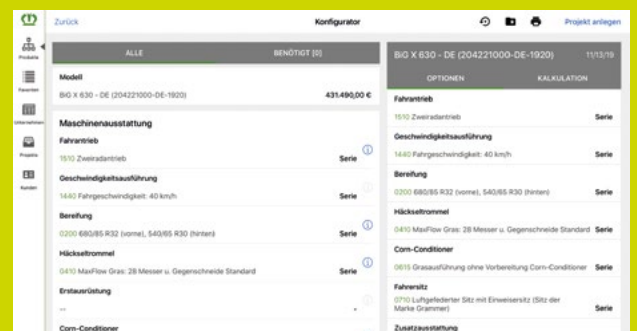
Zurück
Konfigurator
Projekt anlegen

Produkte
Favoriten
Unternehmen
Projekte
Kunden

ALLE
BENÖTIGT [0]

Modell
BiG X 630 - DE (204221000-DE-1920)
431.490,00 €

Maschinenausstattung

Fahrantrieb
1510 Zweiradantrieb
Serie

Geschwindigkeitsausführung
1440 Fahrgeschwindigkeit: 40 km/h
Serie

Bereifung
0200 680/85 R32 (vorne), 540/65 R30 (hinten)
Serie

Häckseltrommel
0410 MaxFlow Gras: 28 Messer u. Gegenschneide Standard
Serie

Erstausrüstung
--

Corn-Conditioner

BiG X 630 - DE (204221000-DE-1920)
11/13/19

OPTIONEN
KALKULATION

Fahrantrieb
1510 Zweiradantrieb
Serie

Geschwindigkeitsausführung
1440 Fahrgeschwindigkeit: 40 km/h
Serie

Bereifung
0200 680/85 R32 (vorne), 540/65 R30 (hinten)
Serie

Häckseltrommel
0410 MaxFlow Gras: 28 Messer u. Gegenschneide Standard
Serie

Corn-Conditioner
0615 Grasausführung ohne Vorbereitung Corn-Conditioner
Serie

Fahrersitz
0710 Luftgefederter Sitz mit Einweisersitz (Sitz der Marke Grammer)
Serie

Zusatzausstattung